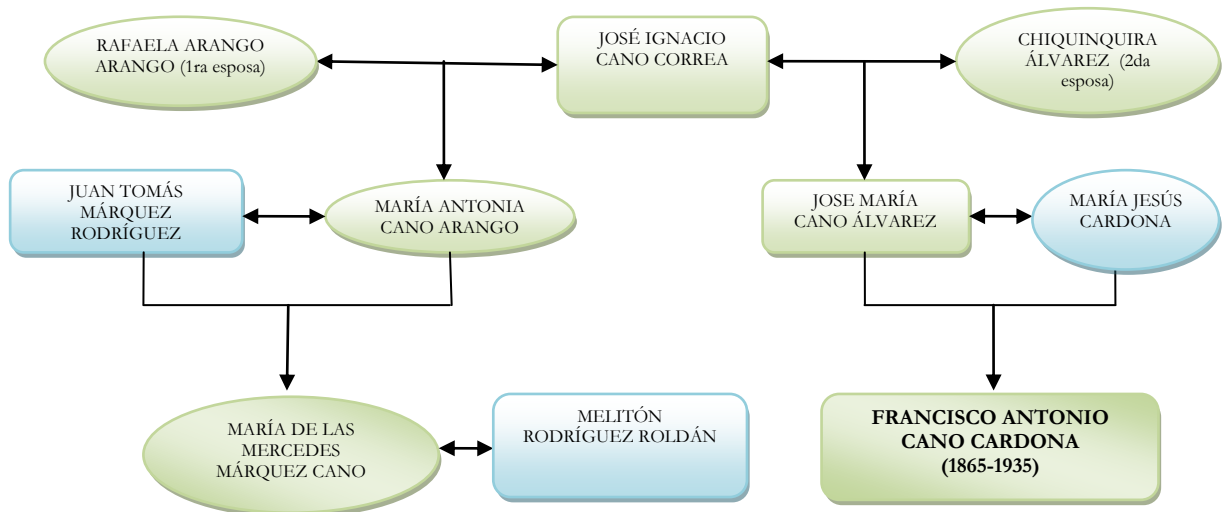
RAFAELA ARANGO ARANGO (1ra esposa)

JOSÉ IGNACIO CANO CORREA

CHIQUINQUIRA ÁLVAREZ (2da esposa)

JUAN TOMÁS MÁRQUEZ RODRÍGUEZ

MARÍA ANTONIA CANO ARANGO

JOSE MARÍA CANO ÁLVAREZ

MARÍA JESÚS CARDONA

MARÍA DE LAS MERCEDES MÁRQUEZ CANO

MELITÓN RODRÍGUEZ ROLDÁN

FRANCISCO ANTONIO CANO CARDONA (1865-1935)